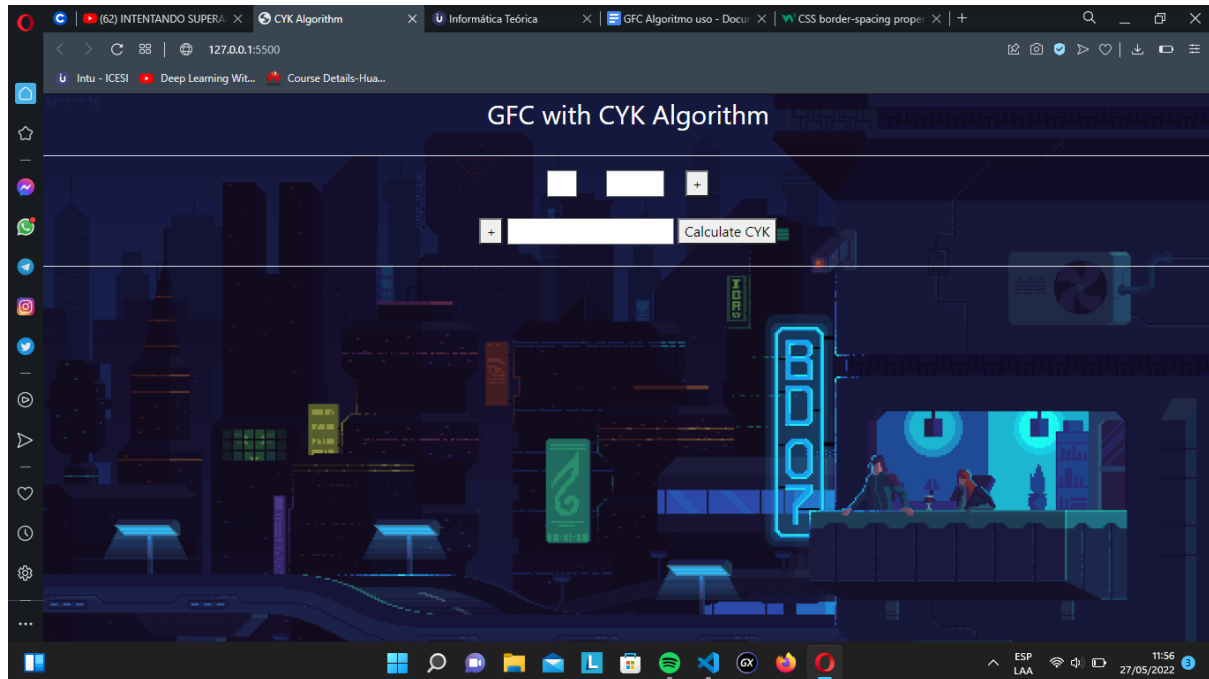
(62) INTENTANDO SUPERA
CYK Algorithm
Informática Teórica
GFC Algoritmo uso - Docu
CSS border-spacing prope
127.0.0.1:5500
Intu - ICESI
Deep Learning Wit...
Course Details-Hua...

GFC with CYK Algorithm

+

+ Calculate CYK

BDO7

ESP
LAA
11:56
27/05/2022
3